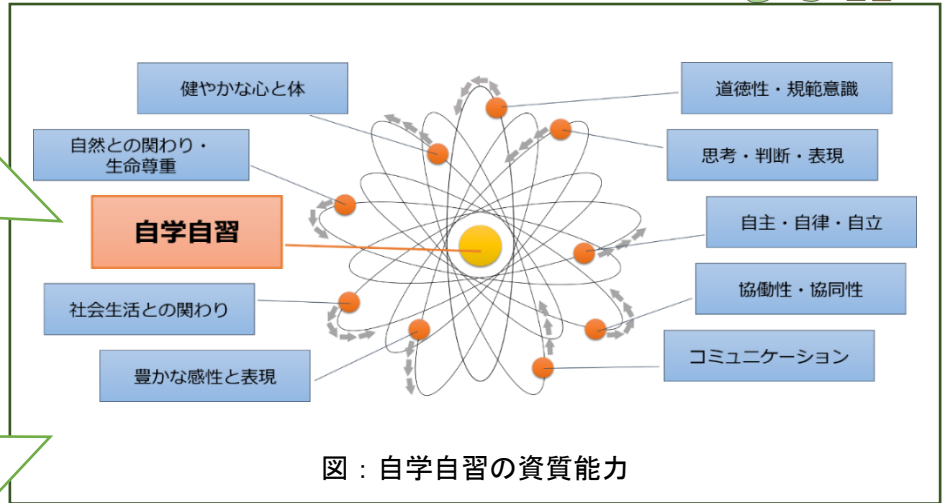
健やかな心と体

道徳性・規範意識

自然との関わり・
生命尊重

思考・判断・表現

自学自習

自主・自律・自立

協働性・協同性

社会生活との関わり

コミュニケーション

豊かな感性と表現

図：自学自習の資質能力